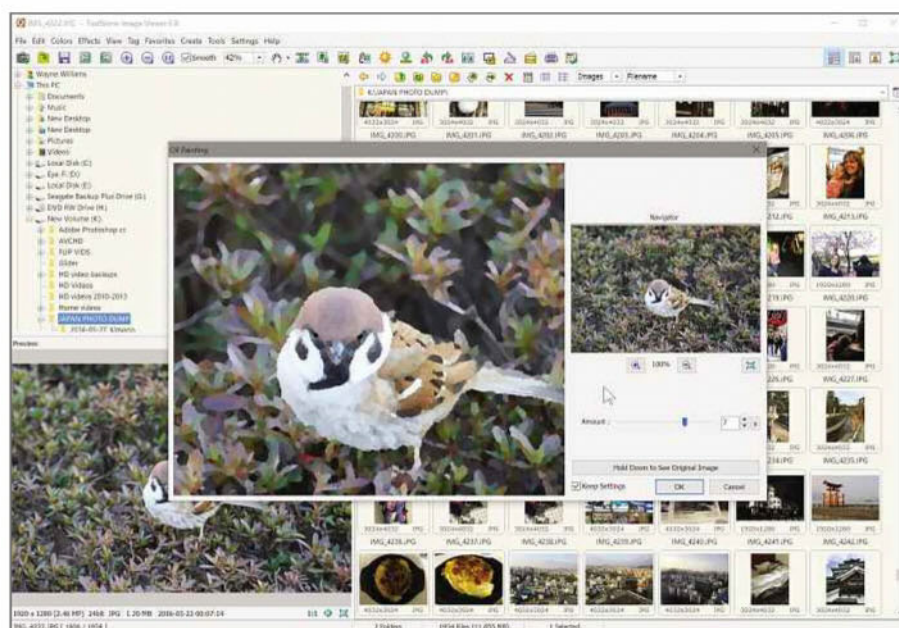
IMG_4222.JPG - FastStone Image Viewer 6.8

File Edit Colors Effects View Tag Favorites Create Tools Settings Help

Smooth 42%

Images Filename

Wayne Williams
This PC
Documents
Music
New Desktop
New Desktop
Pictures
Videos
Local Disk (C:)
Eye-Fi (D:)
Local Disk (E:)
Seagate Backup Plus Drive (G:)
DVD RW Drive (H:)
New Volume (K:)
Adobe Photoshop cc
AVCHD
FLIP VIDS
Glider
HD video backups
HD Videos
HD videos 2010-2013
Home videos
JAPAN PHOTO DUMP
2016-05-27 Kimono

K:\JAPAN PHOTO DUMP\

IMG_4200.JPG IMG_4201.JPG IMG_4202.JPG IMG_4203.JPG IMG_4204.JPG IMG_4205.JPG IMG_4206.JPG

Oil Painting

Navigator

100%

Amount : 7

Hold Down to See Original Image

Keep Settings OK Cancel

Preview

IMG_4213.JPG IMG_4220.JPG IMG_4227.JPG IMG_4235.JPG

IMG_4236.JPG IMG_4237.JPG IMG_4238.JPG IMG_4239.JPG IMG_4240.JPG IMG_4241.JPG IMG_4242.JPG

1920 x 1280 (2.46 MP) 24bit JPG 1.20 MB 2016-03-22 00:07:14 1:1

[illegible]